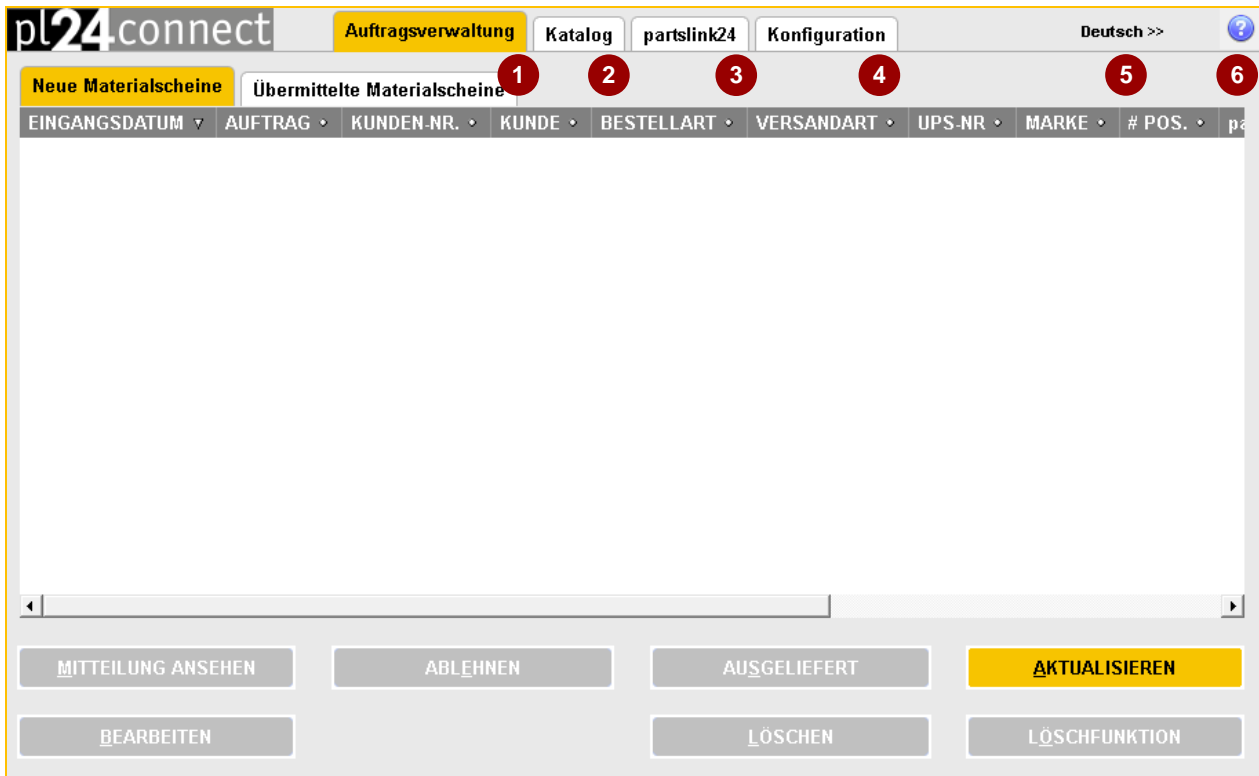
pl24connect

Auftragsverwaltung | Katalog | partslink24 | Konfiguration | Deutsch >> | ?

1 2 3 4 5 6

Neue Materialscheine | Übermittelte Materialscheine

| EINGANGSDATUM ▿ | AUFTRAG • | KUNDEN-NR. • | KUNDE • | BESTELLART • | VERSANDART • | UPS-NR • | MARKE • | # POS. • | pa |
|---|---|---|---|---|---|---|---|---|---|

MITTEILUNG ANSEHEN | ABLEHNEN | AUSGELIEFERT | AKTUALISIEREN

BEARBEITEN | LÖSCHEN | LÖSCHFUNKTION